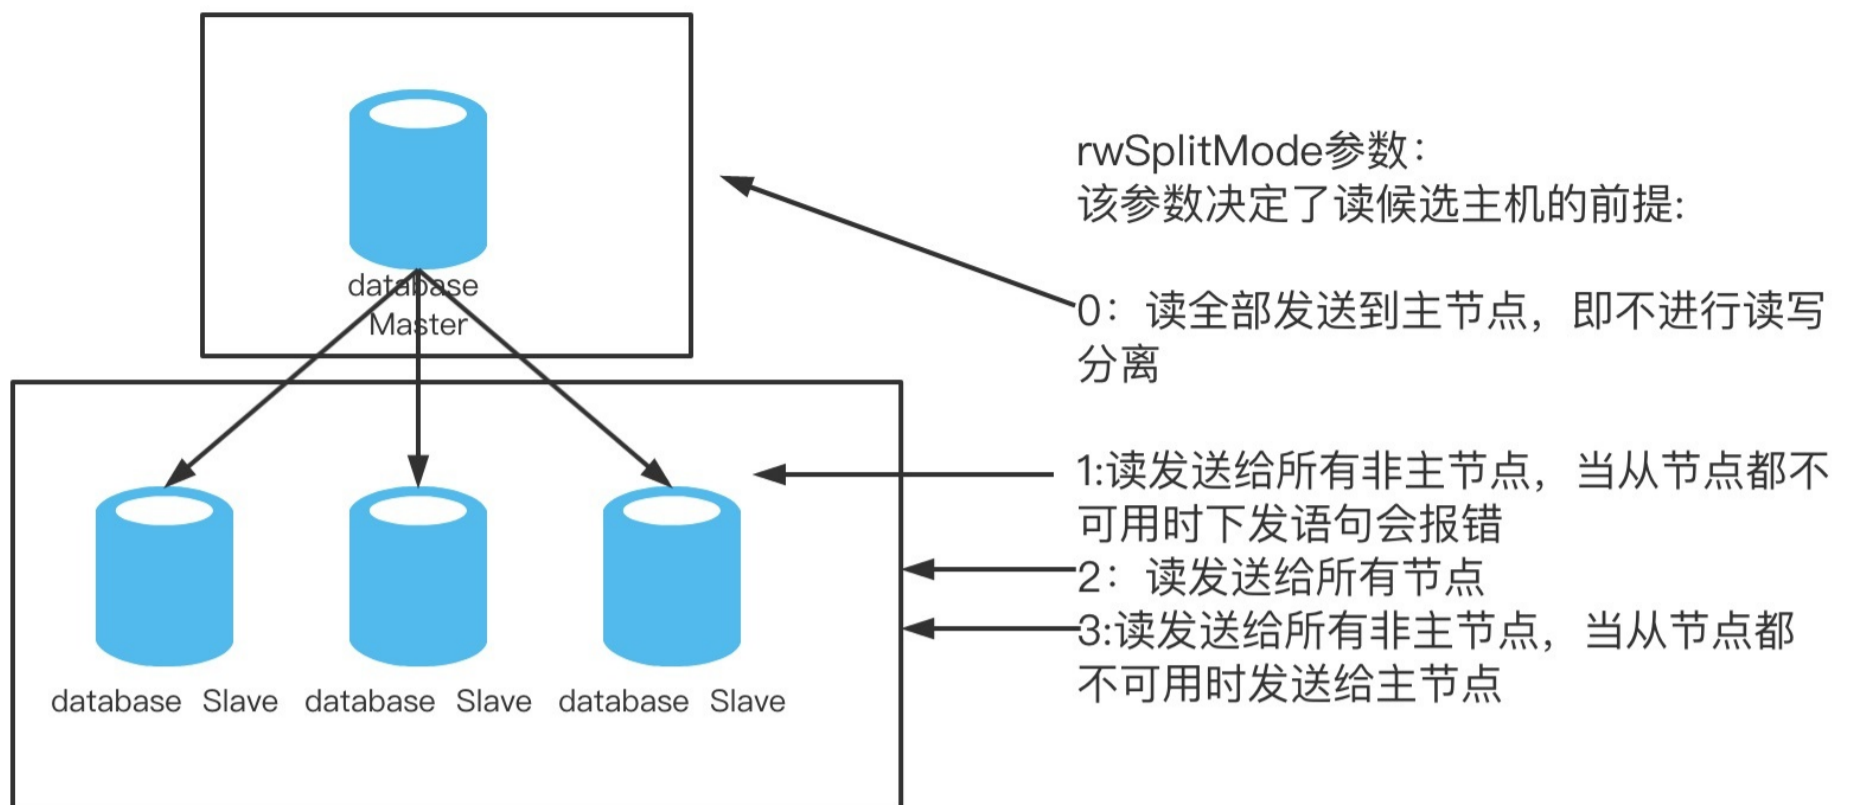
database
Master

database Slave database Slave database Slave

rwSplitMode参数:
该参数决定了读候选主机的前提:

0: 读全部发送到主节点，即不进行读写分离

1:读发送给所有非主节点，当从节点都不可用时下发语句会报错
2: 读发送给所有节点
3:读发送给所有非主节点，当从节点都不可用时发送给主节点